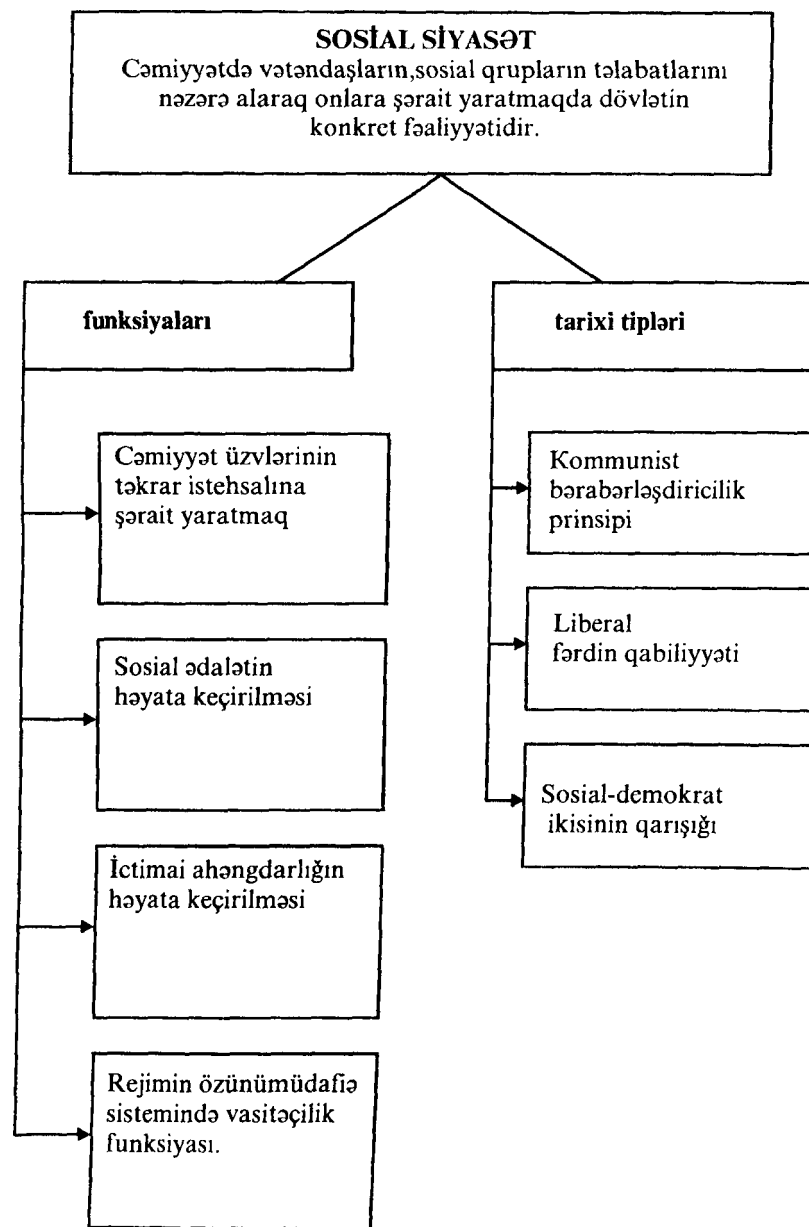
SOSİAL SİYASƏT
Cəmiyyətdə vətəndaşların,sosial qrupların tələbatlarını nəzərə alaraq onlara şərait yaratmaqda dövlətin konkret fəaliyyətidir.

funksiyaları

Cəmiyyət üzvlərinin təkrar istehsalına şərait yaratmaq

Sosial ədalətin həyata keçirilməsi

İctimai ahəngdarlığın həyata keçirilməsi

Rejimin özünümüdafiə sistemində vasitəçilik funksiyası.

tarixi tipləri

Kommunist bərabərləşdiricilik prinsipi

Liberal fərdin qabiliyyəti

Sosial-demokrat ikisinin qarışığı